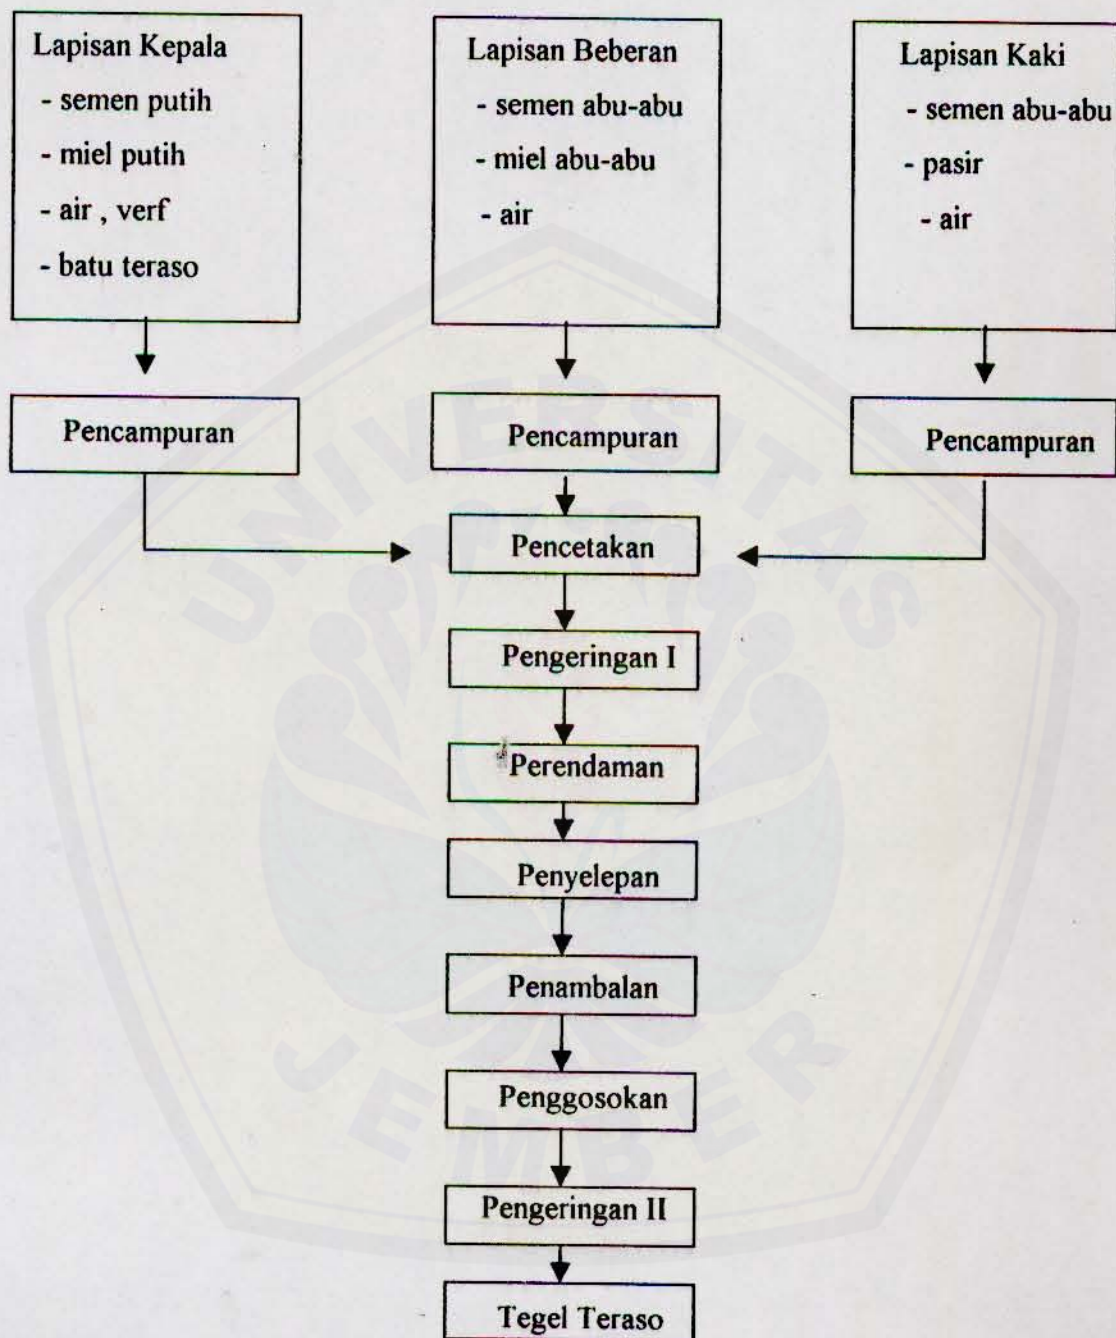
Lapisan Kepala
- semen putih
- miel putih
- air , verf
- batu teraso

Lapisan Beberan
- semen abu-abu
- miel abu-abu
- air

Lapisan Kaki
- semen abu-abu
- pasir
- air

Pencampuran

Pencampuran

Pencampuran

Pencetakan

Pengeringan I

Perendaman

Penyelepan

Penambalan

Penggosokan

Pengeringan II

Tegel Teraso

UNIVERSITAS JEMBER